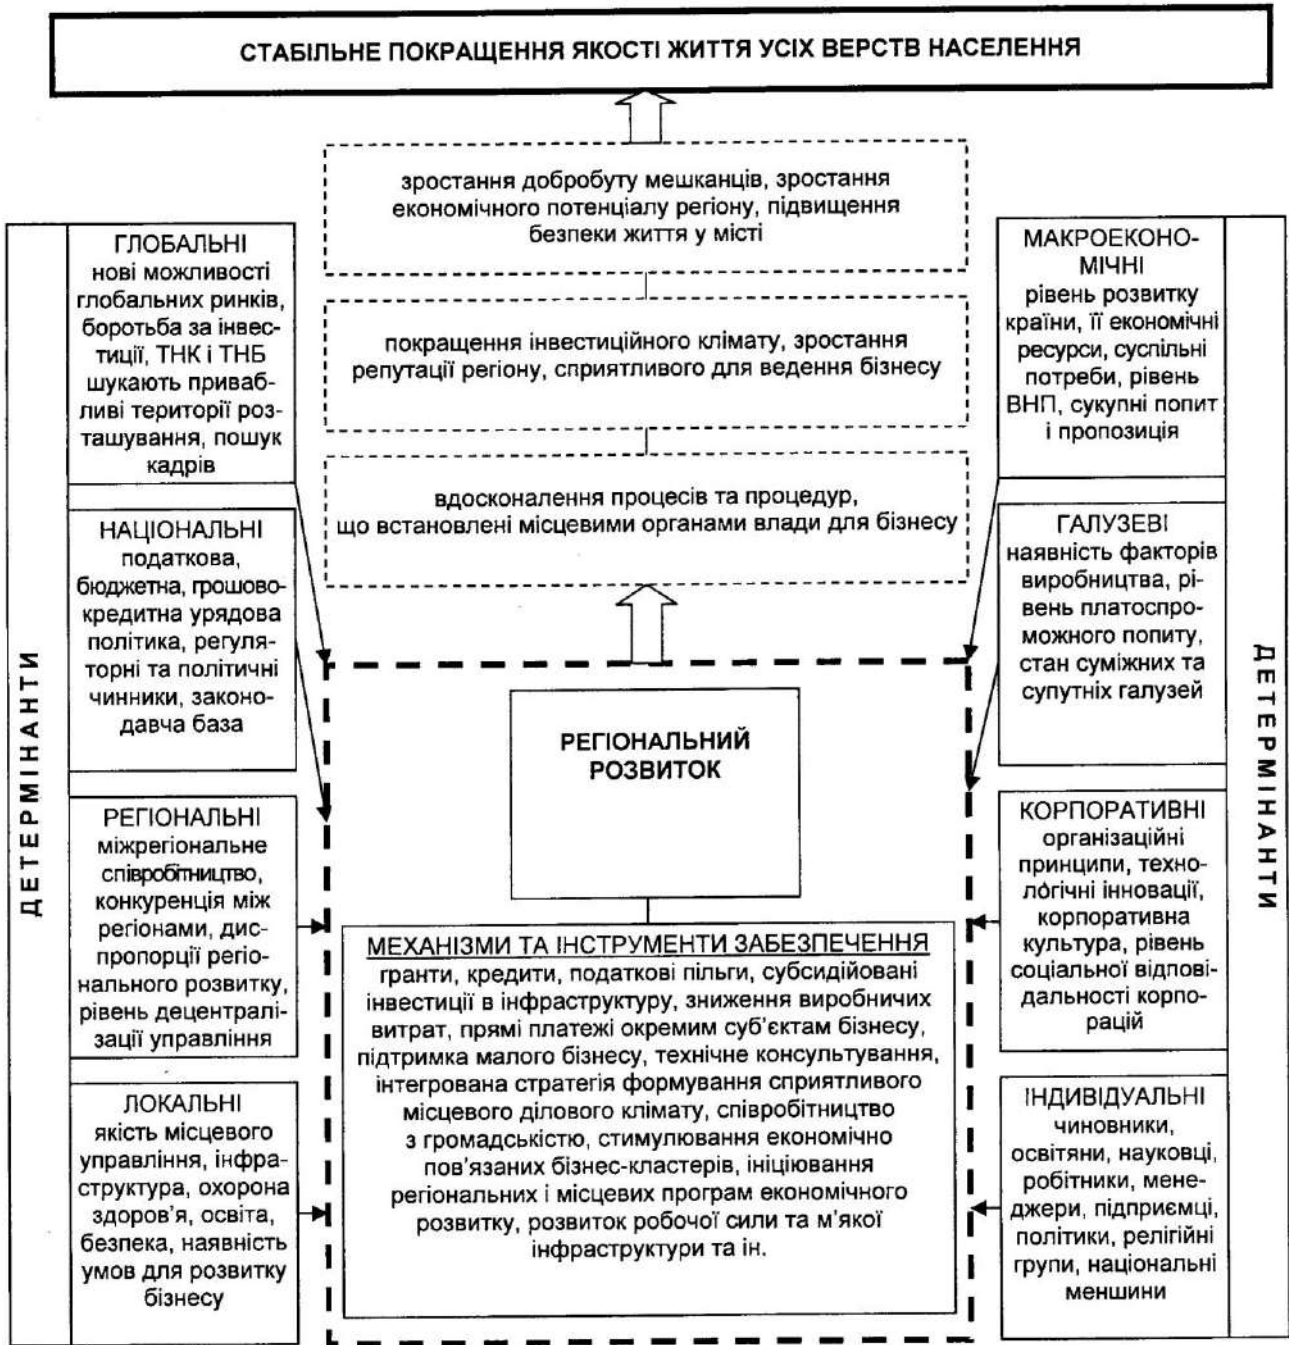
СТАБІЛЬНЕ ПОКРАЩЕННЯ ЯКОСТІ ЖИТТЯ УСІХ ВЕРСТВ НАСЕЛЕННЯ

зростання добробуту мешканців, зростання економічного потенціалу регіону, підвищення безпеки життя у місті

покращення інвестиційного клімату, зростання репутації регіону, сприятливого для ведення бізнесу

вдосконалення процесів та процедур, що встановлені місцевими органами влади для бізнесу

ДЕТЕРМІНАНТИ

ГЛОБАЛЬНІ
нові можливості глобальних ринків, боротьба за інвестиції, ТНК і ТНБ шукають привабливі території розташування, пошук кадрів

НАЦІОНАЛЬНІ
податкова, бюджетна, грошово-кредитна урядова політика, регуляторні та політичні чинники, законодавча база

РЕГІОНАЛЬНІ
міжрегіональне співробітництво, конкуренція між регіонами, диспропорції регіонального розвитку, рівень децентралізації управління

ЛОКАЛЬНІ
якість місцевого управління, інфраструктура, охорона здоров'я, освіта, безпека, наявність умов для розвитку бізнесу

РЕГІОНАЛЬНИЙ РОЗВИТОК

МЕХАНІЗМИ ТА ІНСТРУМЕНТИ ЗАБЕЗПЕЧЕННЯ
гранти, кредити, податкові пільги, субсидійовані інвестиції в інфраструктуру, зниження виробничих витрат, прямі платежі окремим суб'єктам бізнесу, підтримка малого бізнесу, технічне консультування, інтегрована стратегія формування сприятливого місцевого ділового клімату, співробітництво з громадськістю, стимулювання економічно пов'язаних бізнес-кластерів, ініціювання регіональних і місцевих програм економічного розвитку, розвиток робочої сили та м'якої інфраструктури та ін.

МАКРОЕКОНОМІЧНІ
рівень розвитку країни, її економічні ресурси, суспільні потреби, рівень ВНП, сукупні попит і пропозиція

ГАЛУЗЕВІ
наявність факторів виробництва, рівень платоспроможного попиту, стан суміжних та супутніх галузей

КОРПОРАТИВНІ
організаційні принципи, технологічні інновації, корпоративна культура, рівень соціальної відповідальності корпорацій

ІНДИВІДУАЛЬНІ
чиновники, освітяни, науковці, робітники, менеджери, підприємці, політики, релігійні групи, національні меншини

ДЕТЕРМІНАНТИ